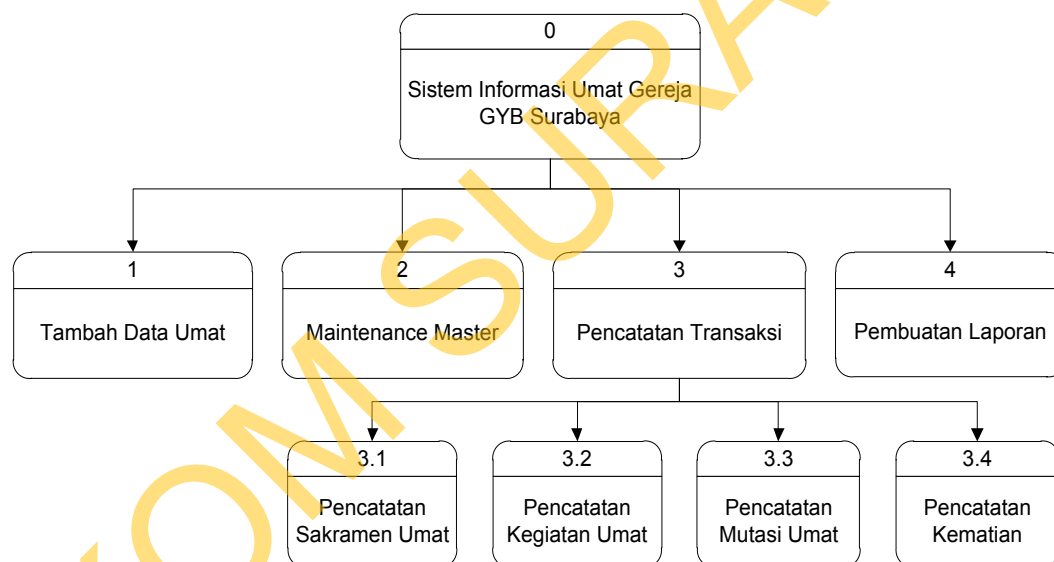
0

Sistem Informasi Umat Gereja GYB Surabaya

1

Tambah Data Umat

2

Maintenance Master

3

Pencatatan Transaksi

4

Pembuatan Laporan

3.1

Pencatatan Sakramen Umat

3.2

Pencatatan Kegiatan Umat

3.3

Pencatatan Mutasi Umat

3.4

Pencatatan Kematian

OM SURA